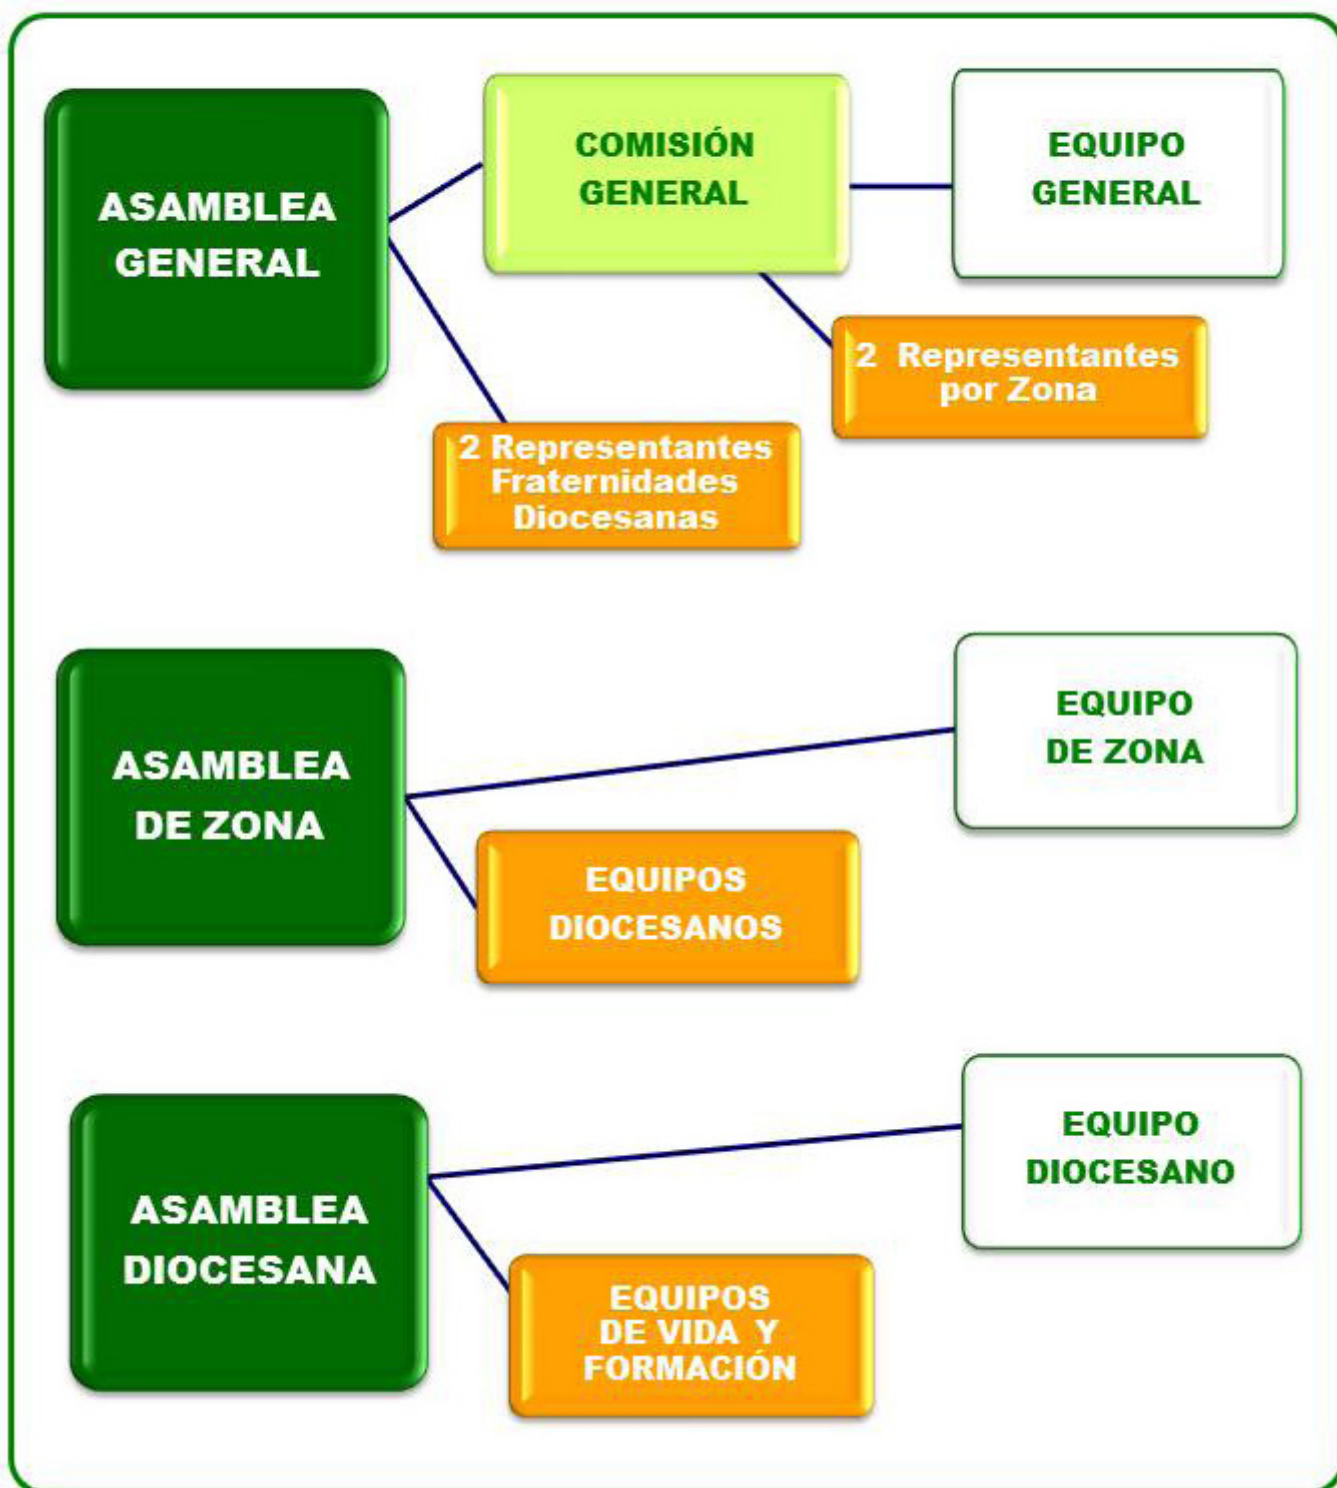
ASAMBLEA GENERAL

COMISIÓN GENERAL

EQUIPO GENERAL

2 Representantes por Zona

2 Representantes Fraternidades Diocesanas

ASAMBLEA DE ZONA

EQUIPO DE ZONA

EQUIPOS DIOCESANOS

ASAMBLEA DIOCESANA

EQUIPO DIOCESANO

EQUIPOS DE VIDA Y FORMACIÓN